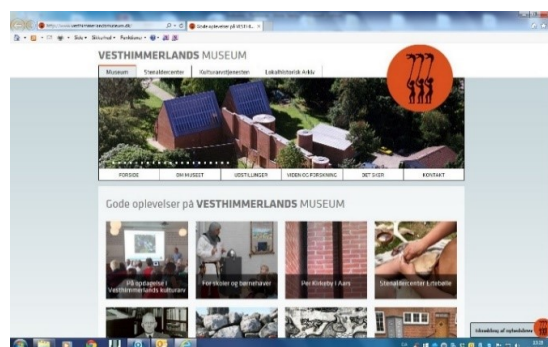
http://www.vesthimmerlandsmuseum.dk/
Gode oplevelser på VESTH... ×
Side • Sikkerhed • Funktioner •

VESTHIMMERLANDS MUSEUM
Museum Stenaldercenter Kulturarvstjenesten Lokalhistorisk Arkiv

FORSIDE OM MUSEET UDSTILLINGER VIDEN OG FORSKNING DET SKER KONTAKT

Gode oplevelser på VESTHIMMERLANDS MUSEUM

På opdagelse i Vesthimmerlands kulturarv
For skoler og børnehaver
Per Kirkeby i Aars
Stenaldercenter Ertebølle

Afhandling af opdaterbare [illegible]